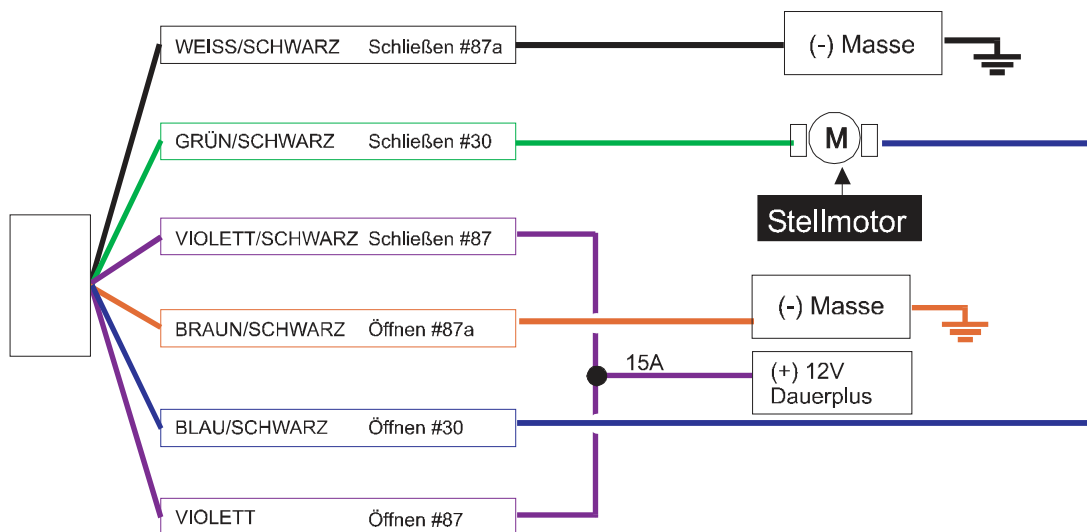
WEISS/SCHWARZ Schließen #87a

(-) Masse

GRÜN/SCHWARZ Schließen #30

M

Stellmotor

VIOLETT/SCHWARZ Schließen #87

(-) Masse

BRAUN/SCHWARZ Öffnen #87a

15A

(+) 12V Dauerplus

BLAU/SCHWARZ Öffnen #30

VIOLETT Öffnen #87